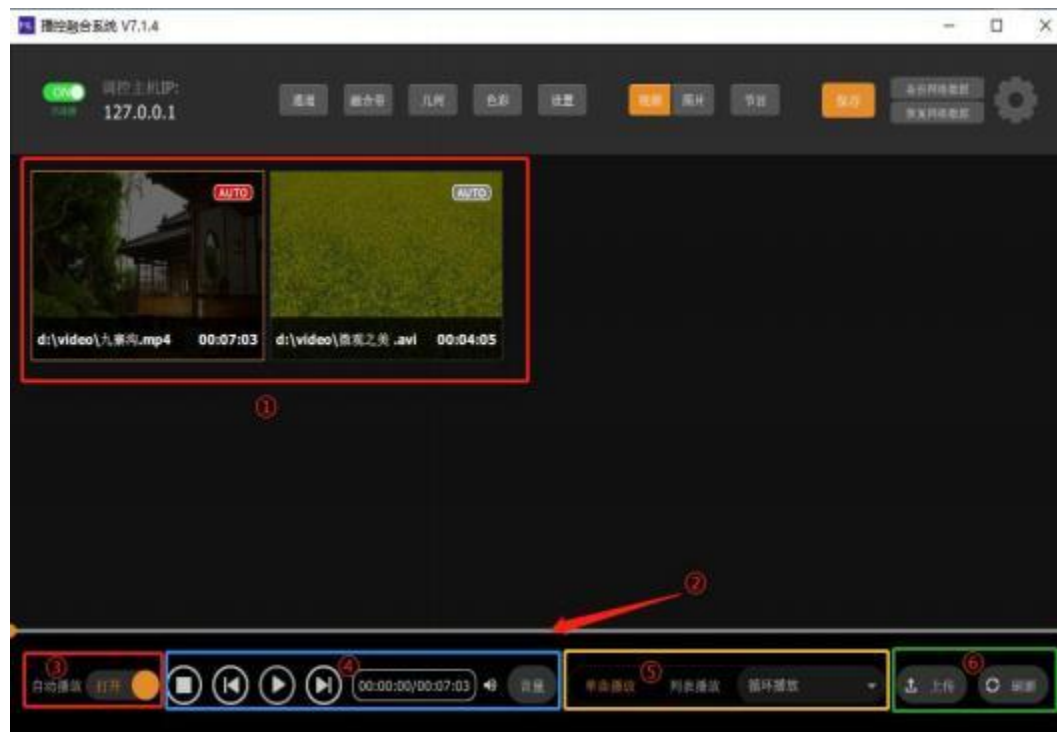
播控融合系统 V7.1.4

ON
调控主机IP:
127.0.0.1

通道 融合带 几何 色彩 设置 视频 图片 节目 保存 备份网络数据 恢复网络数据

AUTO
d:\video\九寨沟.mp4 00:07:03

AUTO
d:\video\茶花之美.avi 00:04:05

①

②

③ 自动播放 打开

④ 00:00:00/00:07:03 音量

⑤ 单曲播放 列表播放 循环播放

⑥ 上传 刷新